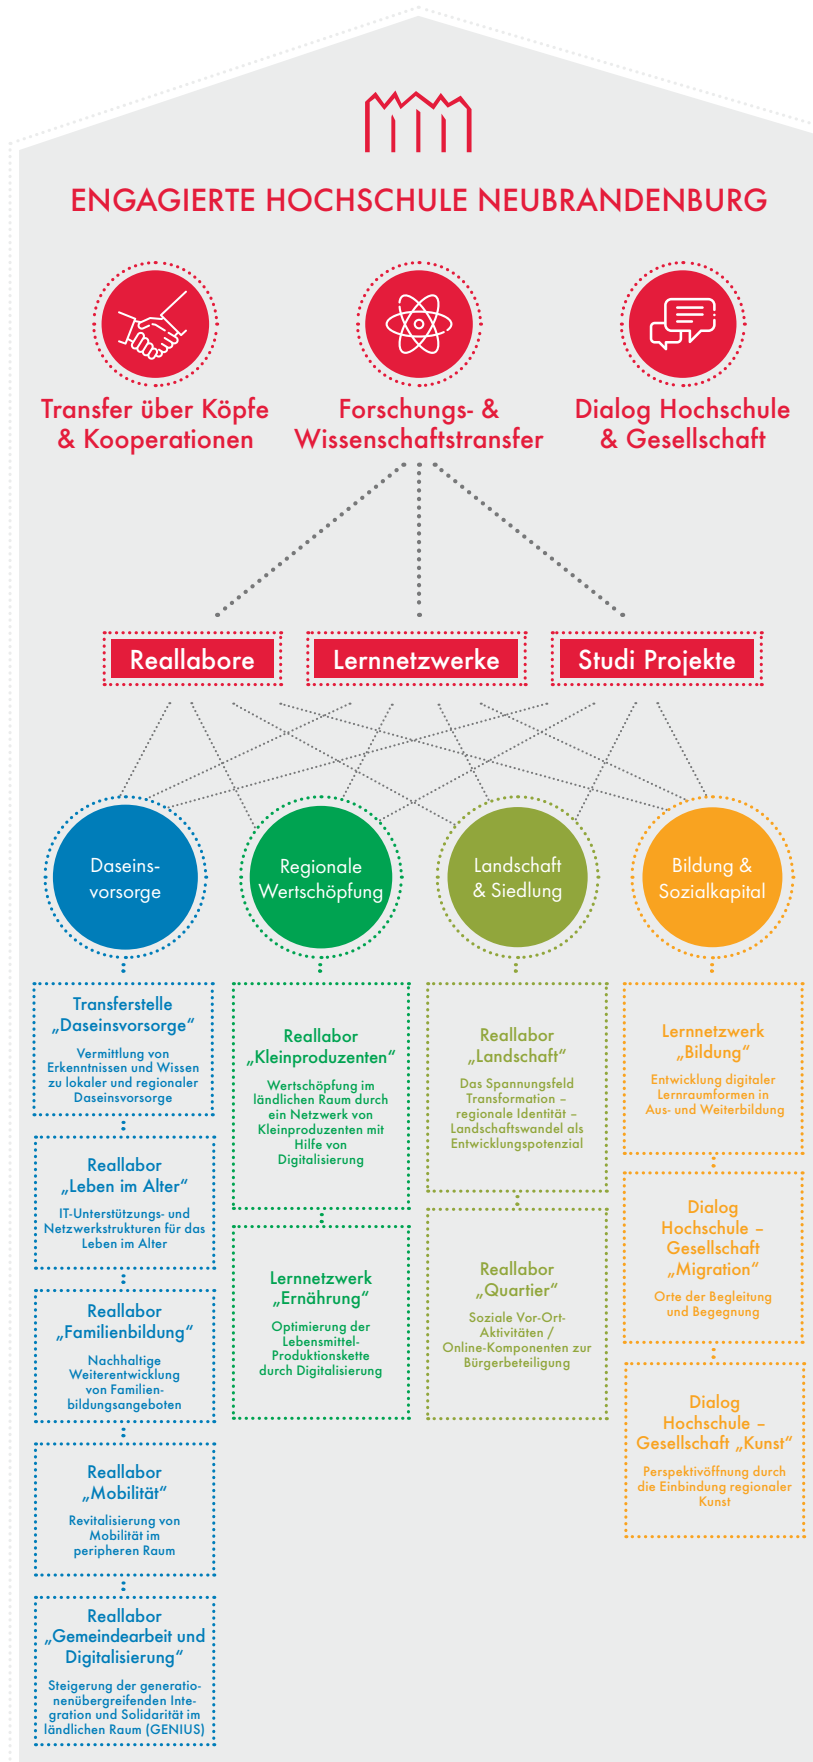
ENGAGIERTE HOCHSCHULE NEUBRANDENBURG

Transfer über Köpfe & Kooperationen

Forschungs- & Wissenschaftstransfer

Dialog Hochschule & Gesellschaft

Reallabore

Lernnetzwerke

Studi Projekte

Daseinsvorsorge

Regionale Wertschöpfung

Landschaft & Siedlung

Bildung & Sozialkapital

Transferstelle „Daseinsvorsorge“

Vermittlung von Erkenntnissen und Wissen zu lokaler und regionaler Daseinsvorsorge

Reallabor „Leben im Alter“

IT-Unterstützungs- und Netzwerkstrukturen für das Leben im Alter

Reallabor „Familienbildung“

Nachhaltige Weiterentwicklung von Familienbildungsangeboten

Reallabor „Mobilität“

Revitalisierung von Mobilität im peripheren Raum

Reallabor „Gemeindearbeit und Digitalisierung“

Steigerung der generationenübergreifenden Integration und Solidarität im ländlichen Raum (GENIUS)

Reallabor „Kleinproduzenten“

Wertschöpfung im ländlichen Raum durch ein Netzwerk von Kleinproduzenten mit Hilfe von Digitalisierung

Lernnetzwerk „Ernährung“

Optimierung der Lebensmittel-Produktionskette durch Digitalisierung

Reallabor „Landschaft“

Das Spannungsfeld Transformation – regionale Identität – Landschaftswandel als Entwicklungspotenzial

Reallabor „Quartier“

Soziale Vor-Ort-Aktivitäten / Online-Komponenten zur Bürgerbeteiligung

Lernnetzwerk „Bildung“

Entwicklung digitaler Lernraumformen in Aus- und Weiterbildung

Dialog Hochschule – Gesellschaft „Migration“

Orte der Begleitung und Begegnung

Dialog Hochschule – Gesellschaft „Kunst“

Perspektivöffnung durch die Einbindung regionaler Kunst